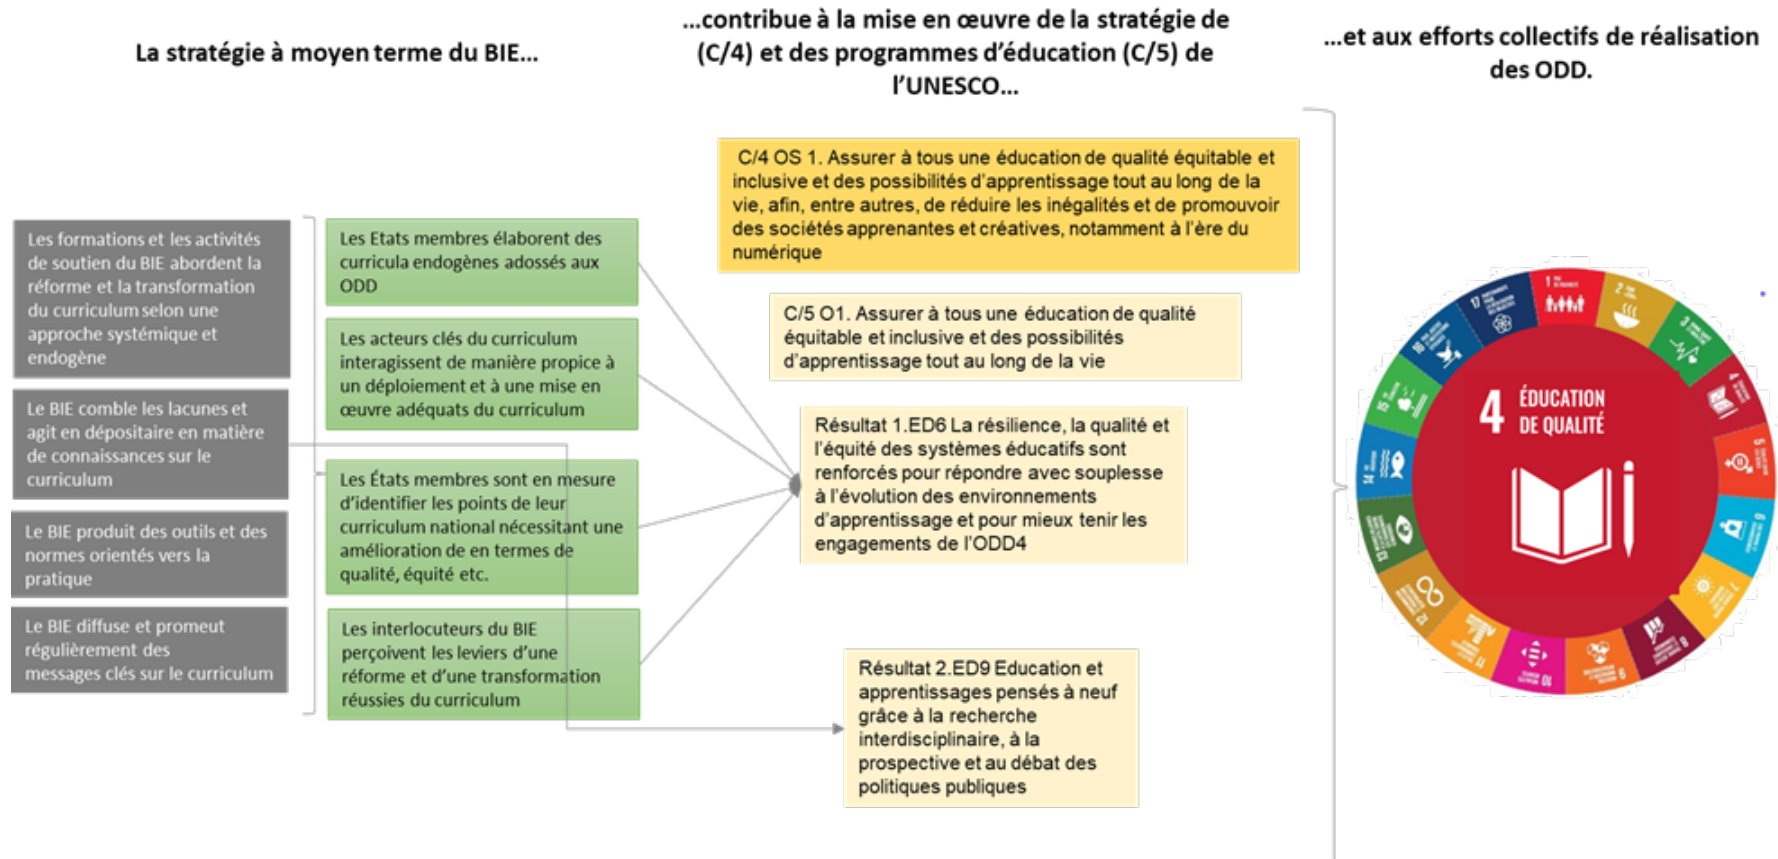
La stratégie à moyen terme du BIE...

...contribue à la mise en œuvre de la stratégie de (C/4) et des programmes d'éducation (C/5) de l'UNESCO...

...et aux efforts collectifs de réalisation des ODD.

Les formations et les activités de soutien du BIE abordent la réforme et la transformation du curriculum selon une approche systémique et endogène

Le BIE comble les lacunes et agit en dépositaire en matière de connaissances sur le curriculum

Le BIE produit des outils et des normes orientés vers la pratique

Le BIE diffuse et promeut régulièrement des messages clés sur le curriculum

Les Etats membres élaborent des curricula endogènes adossés aux ODD

Les acteurs clés du curriculum interagissent de manière propice à un déploiement et à une mise en œuvre adéquats du curriculum

Les États membres sont en mesure d'identifier les points de leur curriculum national nécessitant une amélioration de en termes de qualité, équité etc.

Les interlocuteurs du BIE perçoivent les leviers d'une réforme et d'une transformation réussies du curriculum

C/4 OS 1. Assurer à tous une éducation de qualité équitable et inclusive et des possibilités d'apprentissage tout au long de la vie, afin, entre autres, de réduire les inégalités et de promouvoir des sociétés apprenantes et créatives, notamment à l'ère du numérique

C/5 O1. Assurer à tous une éducation de qualité équitable et inclusive et des possibilités d'apprentissage tout au long de la vie

Résultat 1.ED6 La résilience, la qualité et l'équité des systèmes éducatifs sont renforcés pour répondre avec souplesse à l'évolution des environnements d'apprentissage et pour mieux tenir les engagements de l'ODD4

Résultat 2.ED9 Education et apprentissages pensés à neuf grâce à la recherche interdisciplinaire, à la prospective et au débat des politiques publiques

4 ÉDUCATION DE QUALITÉ